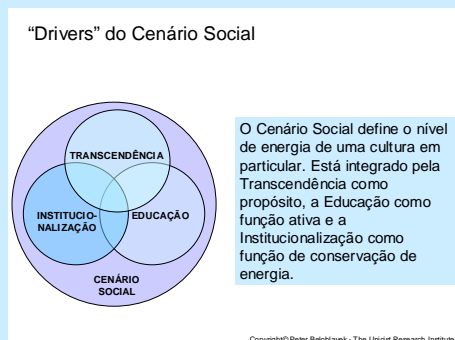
"Drivers" do Cenário Social

TRANSCENDÊNCIA

INSTITUCIONALIZAÇÃO

EDUCAÇÃO

CENÁRIO SOCIAL

O Cenário Social define o nível de energia de uma cultura em particular. Está integrado pela Transcendência como propósito, a Educação como função ativa e a Institucionalização como função de conservação de energia.

Copyright© Peter Belohlavek - The Unicist Research Institute